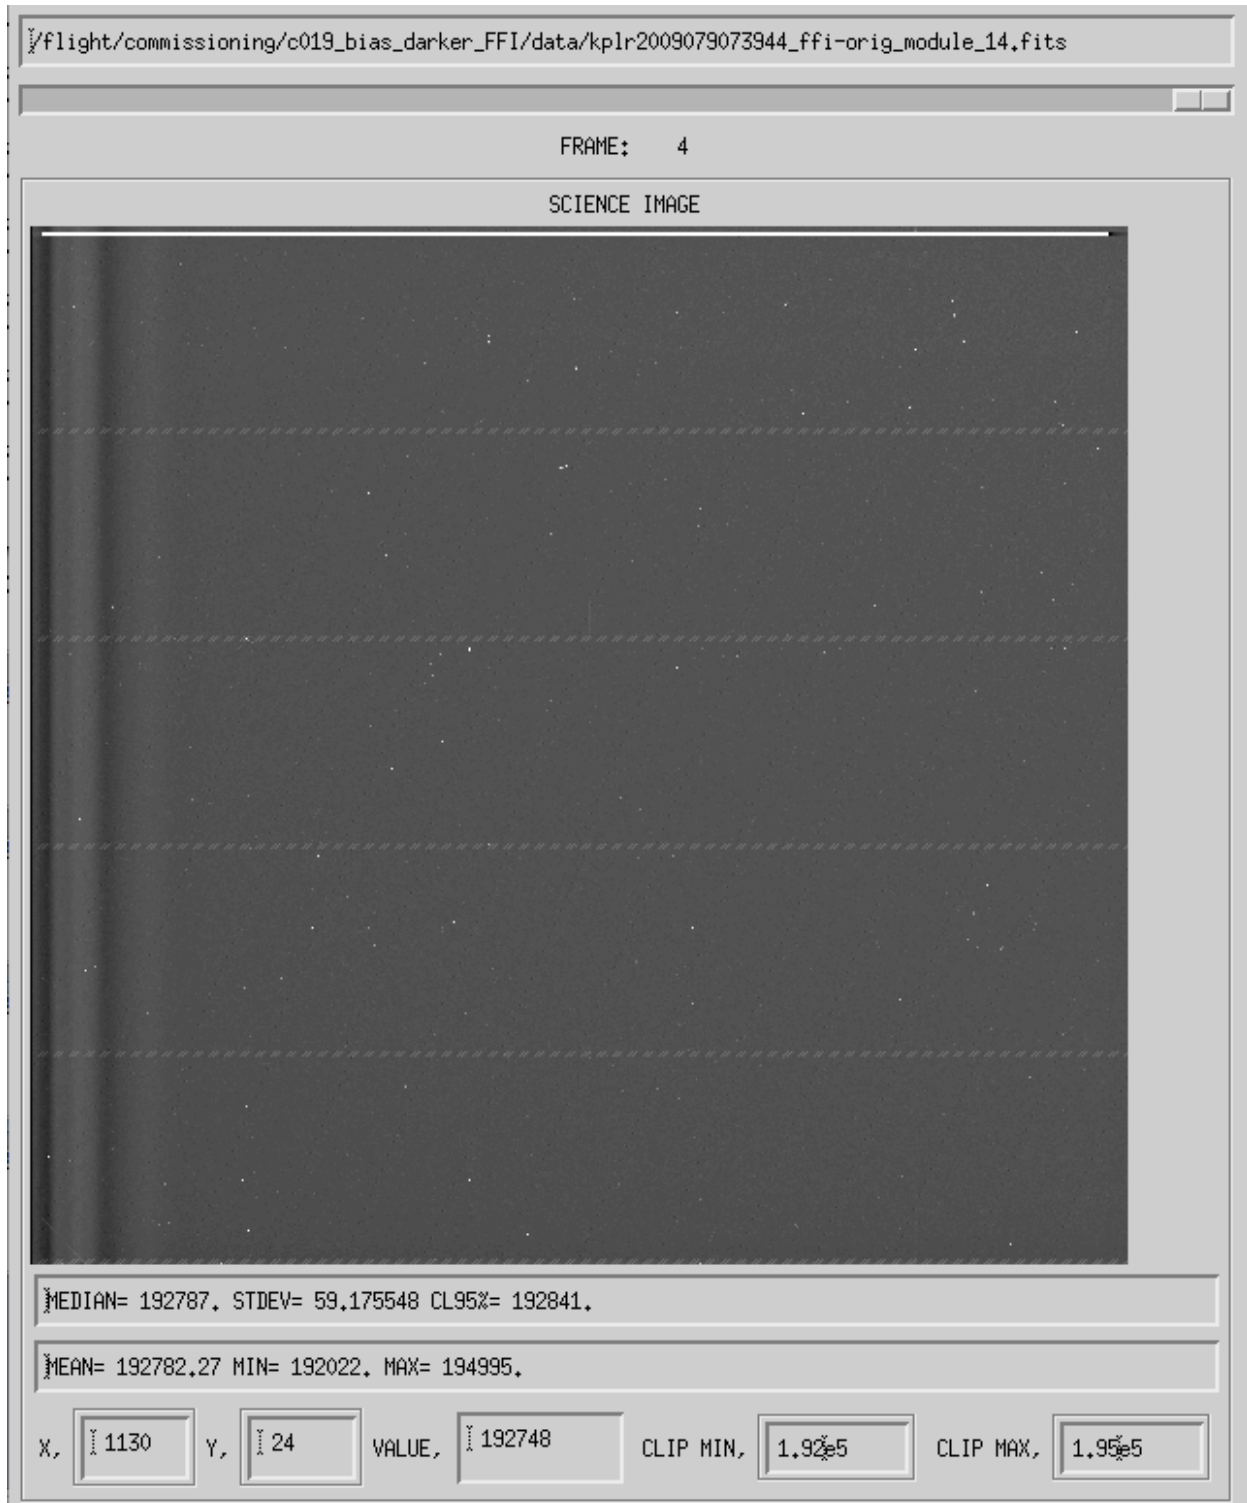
/flight/commissioning/c019_bias_darker_FFI/data/kplr2009079073944_ffi-orig_module_14.fits

FRAME: 4

SCIENCE IMAGE

MEDIAN= 192787. STDEV= 59.175548 CL95%= 192841.

MEAN= 192782.27 MIN= 192022. MAX= 194995.

X, 1130 Y, 24 VALUE, 192748 CLIP MIN, 1.92e5 CLIP MAX, 1.95e5